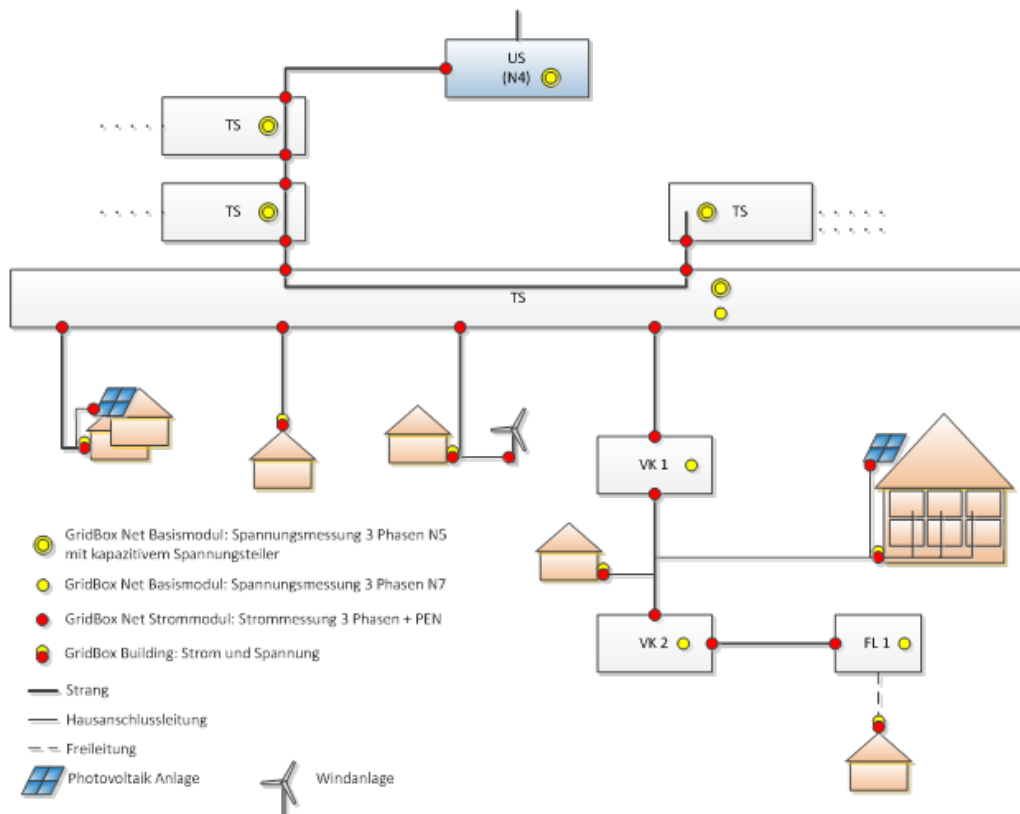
US
(N4)

TS

TS

TS

TS

VK 1

VK 2

FL 1

GridBox Net Basismodul: Spannungsmessung 3 Phasen N5 mit kapazitivem Spannungsteiler

GridBox Net Basismodul: Spannungsmessung 3 Phasen N7

GridBox Net Strommodul: Strommessung 3 Phasen + PEN

GridBox Building: Strom und Spannung

Strang

Hausanschlussleitung

Freileitung

Photovoltaik Anlage

Windanlage